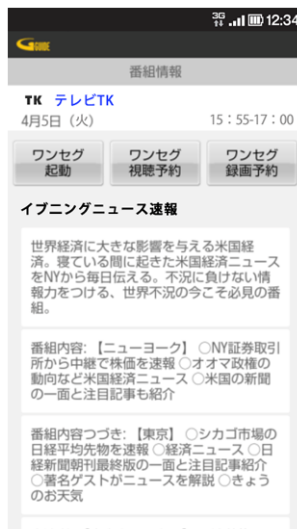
3G 12:34

G GUIDE

番組情報

TK テレビTK

4月5日（火） 15：55-17：00

ワンセグ起動

ワンセグ視聴予約

ワンセグ録画予約

イブニングニュース速報

世界経済に大きな影響を与える米国経済。寝ている間に起きた米国経済ニュースをNYから毎日伝える。不況に負けない情報力をつける、世界不況の今こそ必見の番組。

番組内容：【ニューヨーク】○NY証券取引所から中継で株価を速報 ○オオマ政権の動向など米国経済ニュース ○米国の新聞の一面と注目記事も紹介

番組内容つづき：【東京】○シカゴ市場の日経平均先物を速報 ○経済ニュース ○日経新聞朝刊最終版の一面と注目記事紹介 ○著名ゲストがニュースを解説 ○きょうのお天気